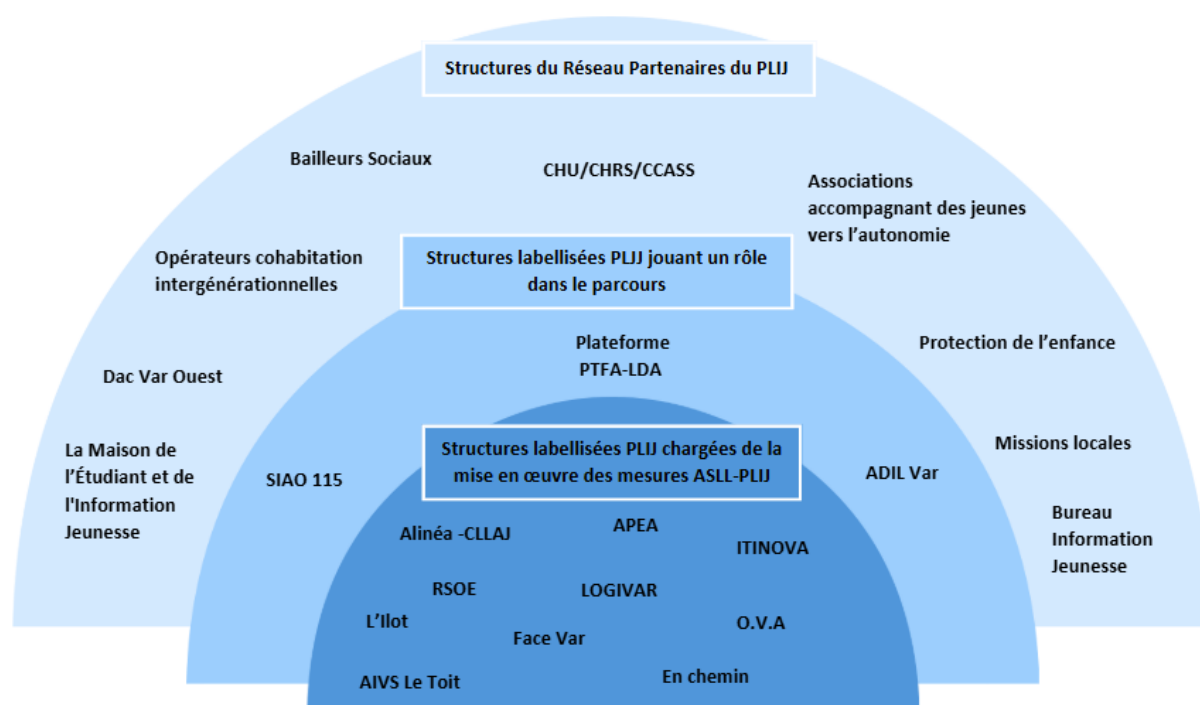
Structures du Réseau Partenaires du PLIJ

Bailleurs Sociaux

CHU/CHRS/CCASS

Associations accompagnant des jeunes vers l'autonomie

Opérateurs cohabitation intergénérationnelles

Structures labellisées PLIJ jouant un rôle dans le parcours

Plateforme PTFA-LDA

Protection de l'enfance

Dac Var Ouest

La Maison de l'Étudiant et de l'Information Jeunesse

SIAO 115

Structures labellisées PLIJ chargées de la mise en œuvre des mesures ASLL-PLIJ

ADIL Var

Missions locales

Bureau Information Jeunesse

Alinéa -CLLAJ

APEA

ITINOVA

RSOE

LOGIVAR

L'Ilot

Face Var

O.V.A

AIVS Le Toit

En chemin